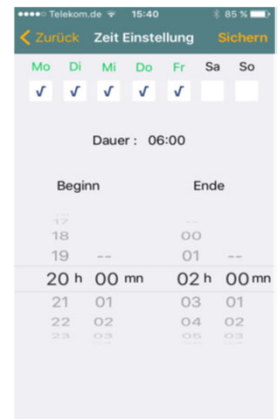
●●●●○ Telekom.de 15:40 85 %

Zurück Zeit Einstellung Sichern

Mo Di Mi Do Fr Sa So

✓ ✓ ✓ ✓ ✓

Dauer : 06:00

Beginn

Ende

17
18
19 --
20 h 00 mn
21 01
22 02
23 03

--
00
01 --
02 h 00 mn
03 01
04 02
05 03